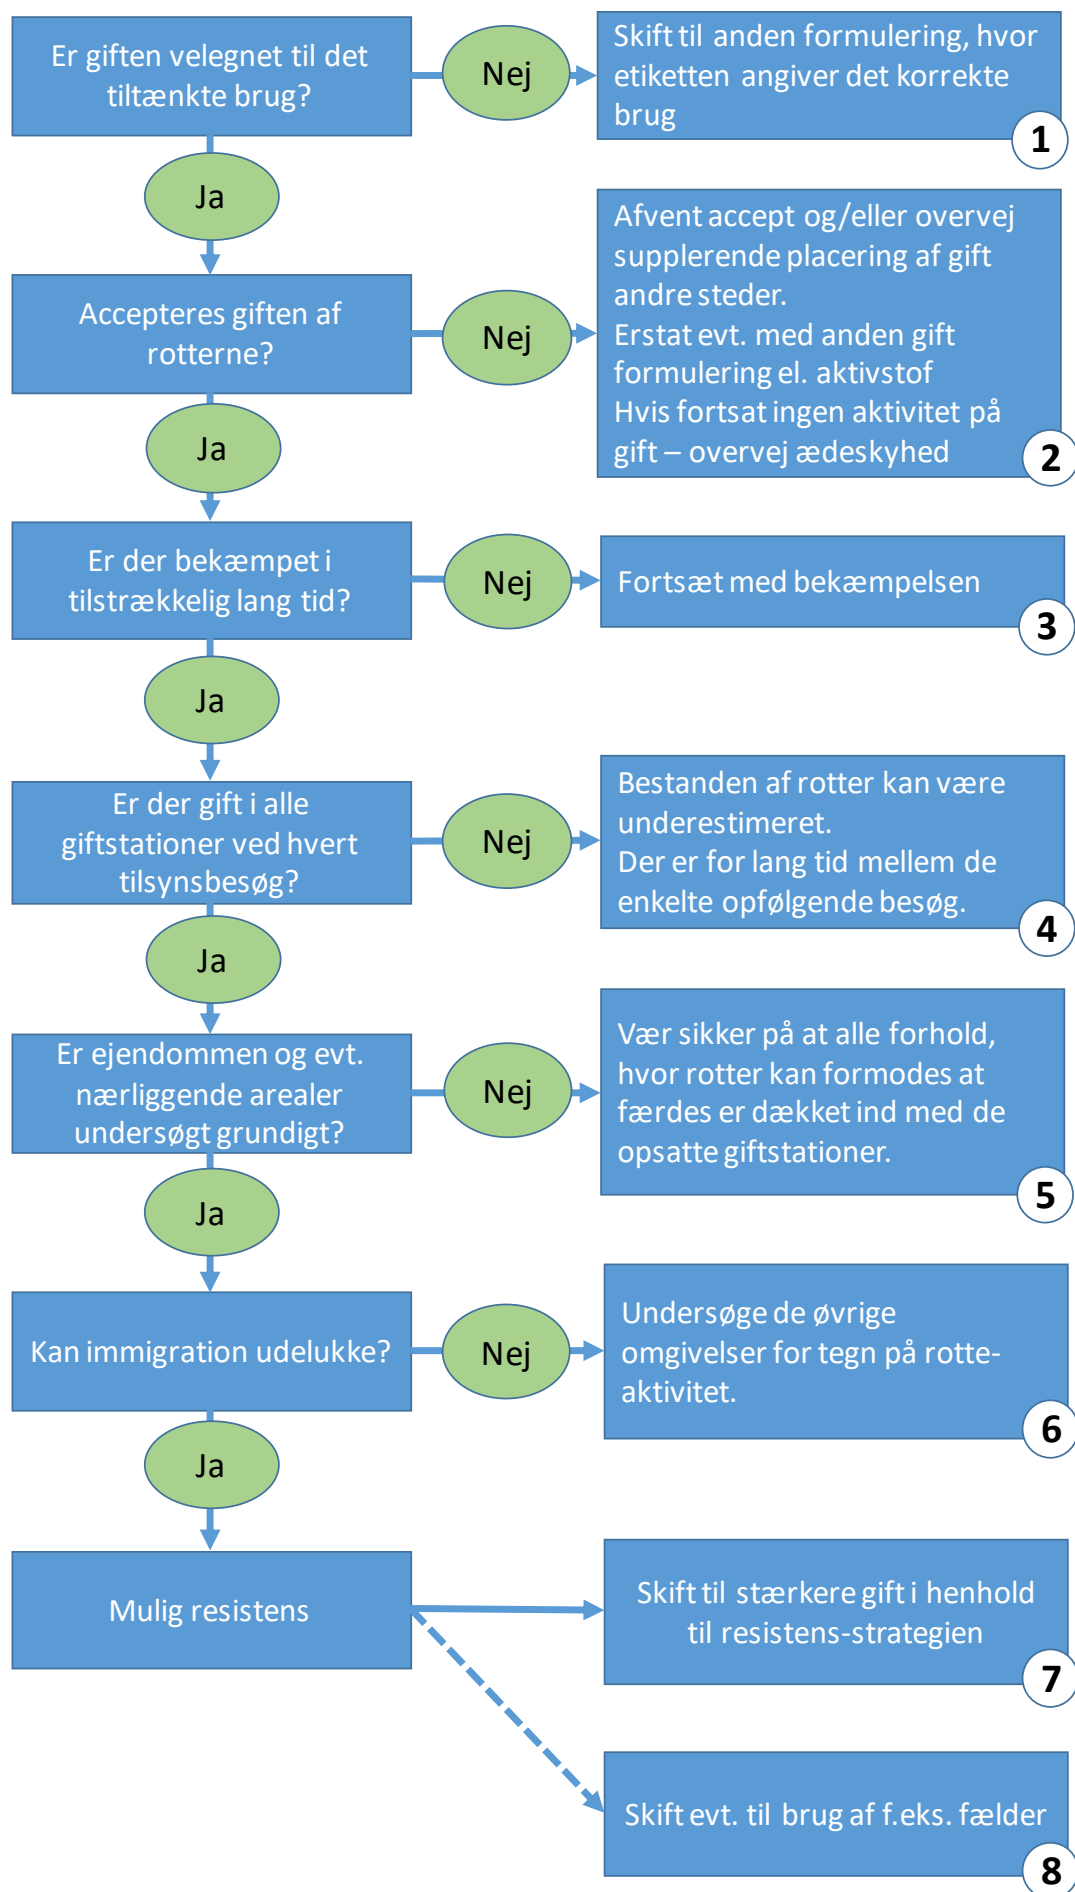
Er giften velegnet til det tiltænkte brug?

Nej

Skift til anden formulering, hvor etiketten angiver det korrekte brug

1

Ja

Accepteres giften af rotterne?

Nej

Afvent accept og/eller overvej supplerende placering af gift andre steder.
Erstat evt. med anden gift formulering el. aktivstof
Hvis fortsat ingen aktivitet på gift – overvej ædeskyhed

2

Ja

Er der bekæmpet i tilstrækkelig lang tid?

Nej

Fortsæt med bekæmpelsen

3

Ja

Er der gift i alle giftstationer ved hvert tilsynsbesøg?

Nej

Bestanden af rotter kan være underestimeret.
Der er for lang tid mellem de enkelte opfølgende besøg.

4

Ja

Er ejendommen og evt. nærliggende arealer undersøgt grundigt?

Nej

Vær sikker på at alle forhold, hvor rotter kan formodes at færdes er dækket ind med de opsatte giftstationer.

5

Ja

Kan immigration udelukke?

Nej

Undersøge de øvrige omgivelser for tegn på rotteaktivitet.

6

Ja

Mulig resistens

Skift til stærkere gift i henhold til resistens-strategien

7

Skift evt. til brug af f.eks. fælder

8